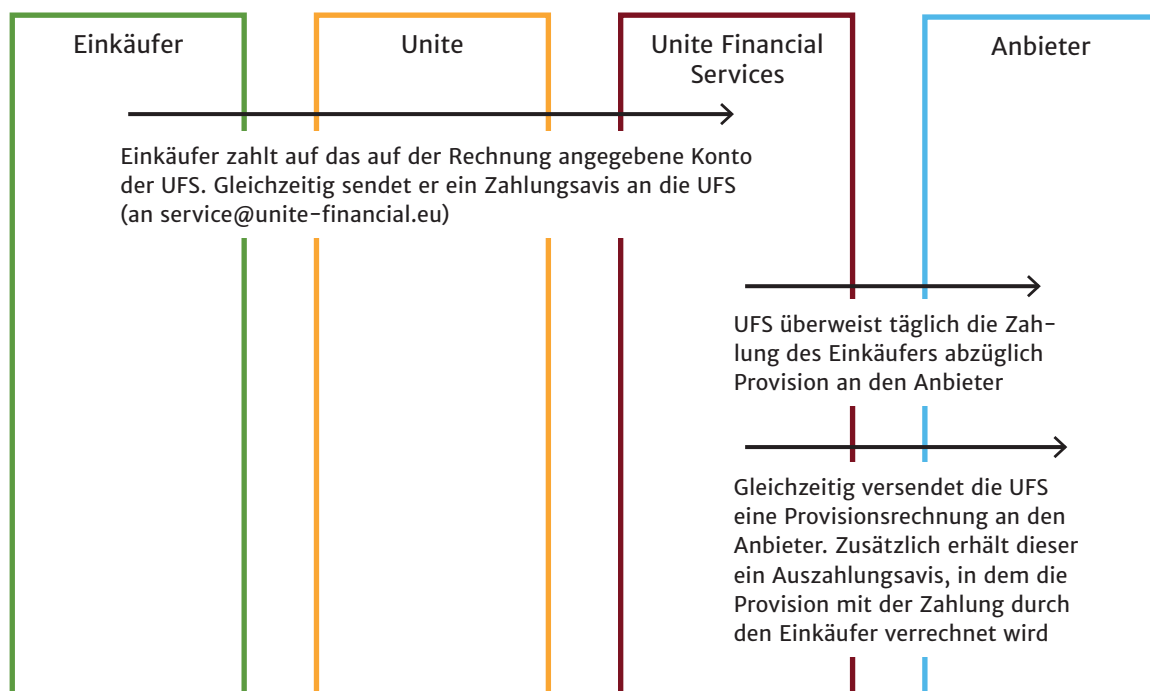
Einkäufer

Unite

Unite Financial Services

Anbieter

Einkäufer zahlt auf das auf der Rechnung angegebene Konto der UFS. Gleichzeitig sendet er ein Zahlungsavis an die UFS (an service@unite-financial.eu)

UFS überweist täglich die Zahlung des Einkäufers abzüglich Provision an den Anbieter

Gleichzeitig versendet die UFS eine Provisionsrechnung an den Anbieter. Zusätzlich erhält dieser ein Auszahlungsavis, in dem die Provision mit der Zahlung durch den Einkäufer verrechnet wird